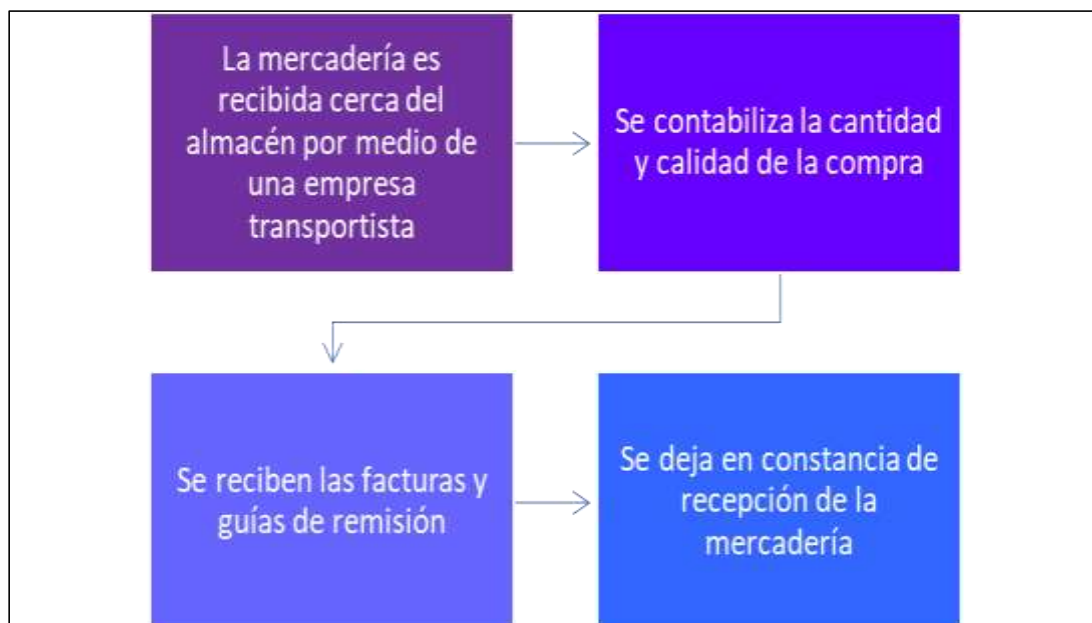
La mercadería es recibida cerca del almacén por medio de una empresa transportista

Se contabiliza la cantidad y calidad de la compra

Se reciben las facturas y guías de remisión

Se deja en constancia de recepción de la mercadería